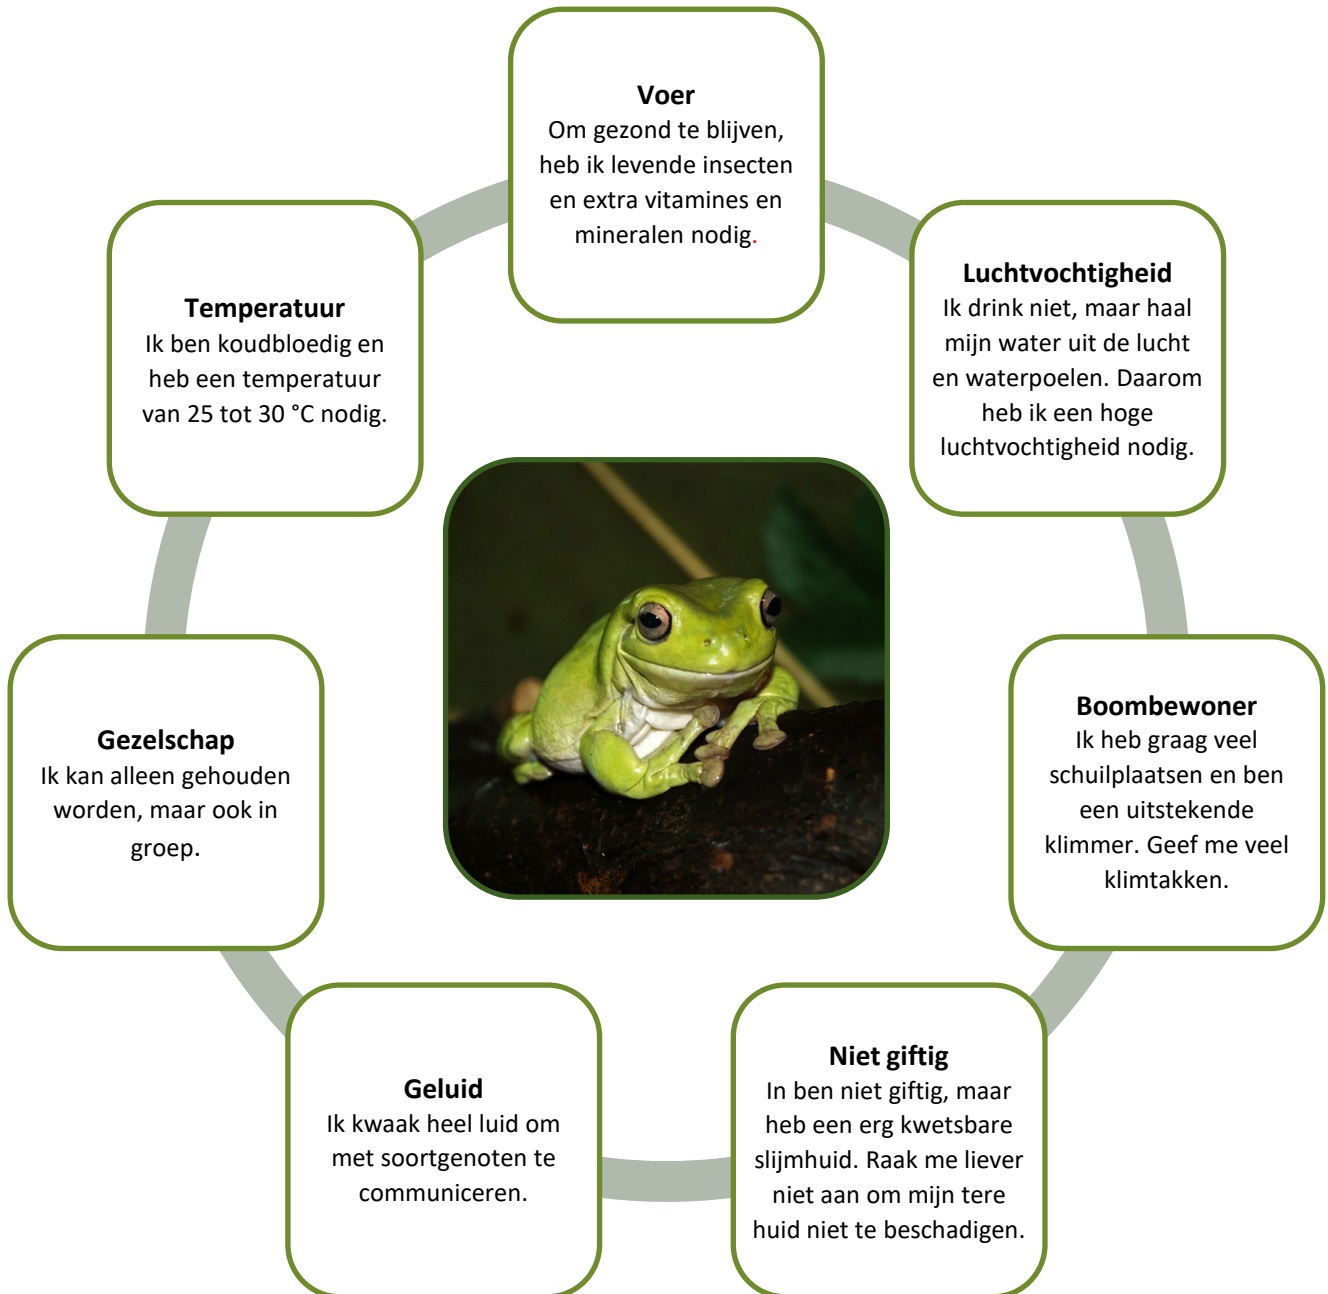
**Voer**
Om gezond te blijven, heb ik levende insecten en extra vitamines en mineralen nodig.

**Luchtvochtigheid**
Ik drink niet, maar haal mijn water uit de lucht en waterpoelen. Daarom heb ik een hoge luchtvochtigheid nodig.

**Boombewoner**
Ik heb graag veel schuilplaatsen en ben een uitstekende klimmer. Geef me veel klimtakken.

**Niet giftig**
In ben niet giftig, maar heb een erg kwetsbare slijmhuid. Raak me liever niet aan om mijn tere huid niet te beschadigen.

**Geluid**
Ik kwaak heel luid om met soortgenoten te communiceren.

**Gezelschap**
Ik kan alleen gehouden worden, maar ook in groep.

**Temperatuur**
Ik ben koudbloedig en heb een temperatuur van 25 tot 30 °C nodig.